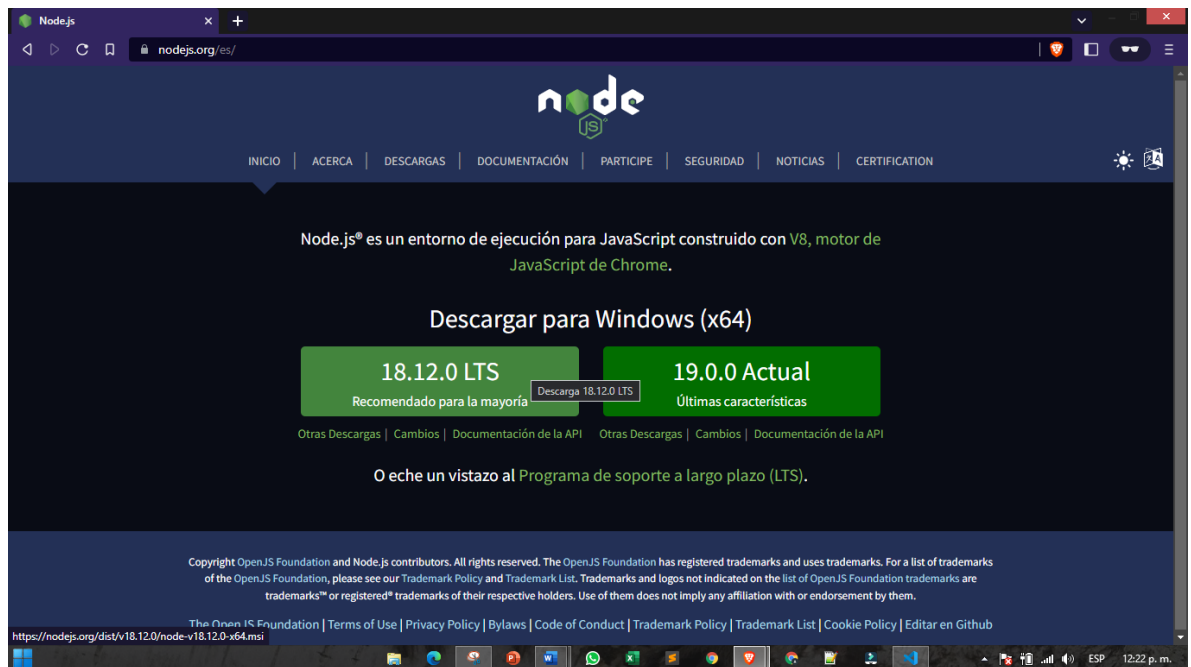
Node.js
nodejs.org/es/

node JS

INICIO | ACERCA | DESCARGAS | DOCUMENTACIÓN | PARTICIPE | SEGURIDAD | NOTICIAS | CERTIFICATION

Node.js® es un entorno de ejecución para JavaScript construido con V8, motor de JavaScript de Chrome.

Descargar para Windows (x64)

18.12.0 LTS
Recomendado para la mayoría

Descarga 18.12.0 LTS

19.0.0 Actual
Últimas características

Otras Descargas | Cambios | Documentación de la API

Otras Descargas | Cambios | Documentación de la API

O eche un vistazo al Programa de soporte a largo plazo (LTS).

Copyright OpenJS Foundation and Node.js contributors. All rights reserved. The OpenJS Foundation has registered trademarks and uses trademarks. For a list of trademarks of the OpenJS Foundation, please see our Trademark Policy and Trademark List. Trademarks and logos not indicated on the list of OpenJS Foundation trademarks are trademarks™ or registered® trademarks of their respective holders. Use of them does not imply any affiliation with or endorsement by them.

The OpenJS Foundation | Terms of Use | Privacy Policy | Bylaws | Code of Conduct | Trademark Policy | Trademark List | Cookie Policy | Editar en Github

https://nodejs.org/dist/v18.12.0/node-v18.12.0-x64.msi

ESP 12:22 p. m.